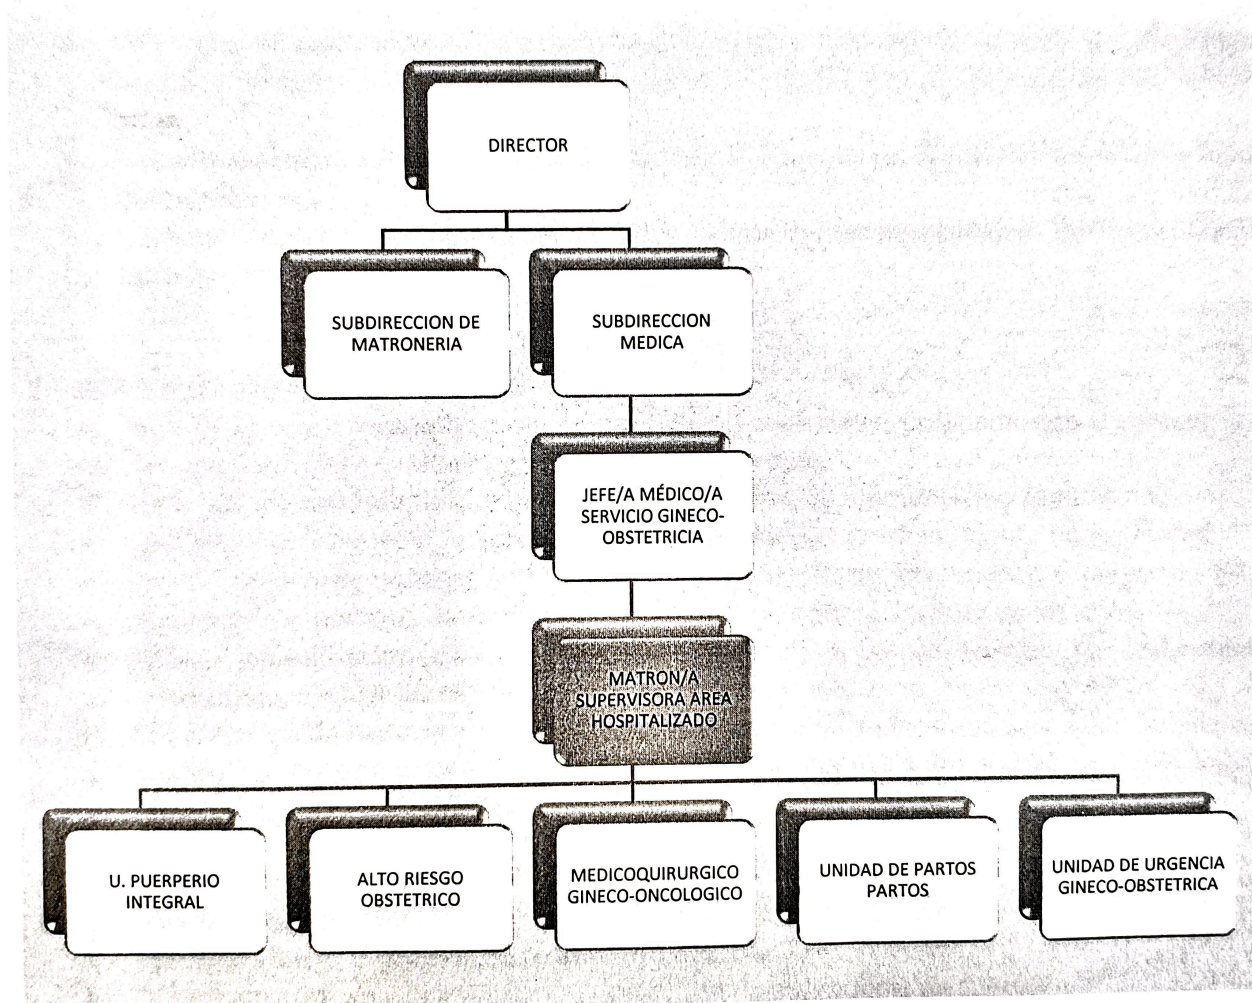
DIRECTOR

SUBDIRECCION DE MATRONERIA

SUBDIRECCION MEDICA

JEFE/A MÉDICO/A SERVICIO GINECO-OBSTETRICIA

MATRON/A SUPERVISORA AREA HOSPITALIZADO

U. PUERPERIO INTEGRAL

ALTO RIESGO OBSTETRICO

MEDICOQUIRURGICO GINECO-ONCOLOGICO

UNIDAD DE PARTOS PARTOS

UNIDAD DE URGENCIA GINECO-OBSTETRICA